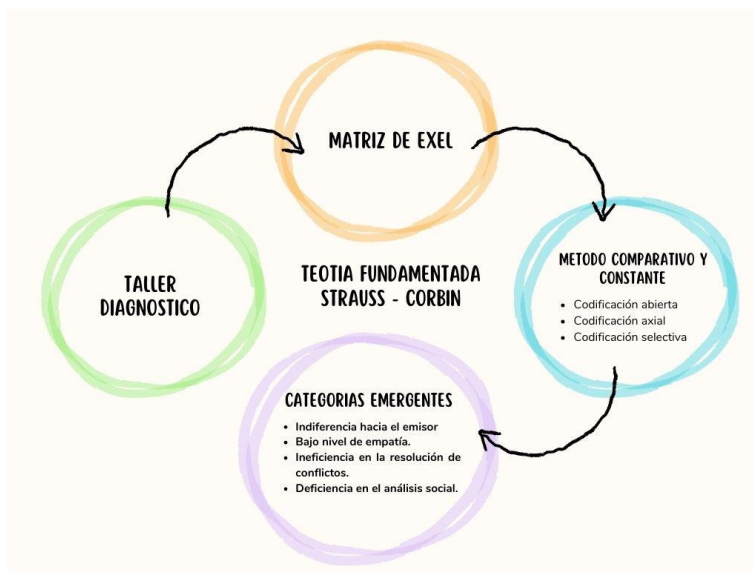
MATRIZ DE EXEL

TALLER DIAGNOSTICO

TEOTIA FUNDAMENTADA STRAUSS - CORBIN

METODO COMPARATIVO Y CONSTANTE

- Codificación abierta
- Codificación axial
- Codificación selectiva

CATEGORIAS EMERGENTES

- Indiferencia hacia el emisor
- Bajo nivel de empatía.
- Ineficiencia en la resolución de conflictos.
- Deficiencia en el análisis social.